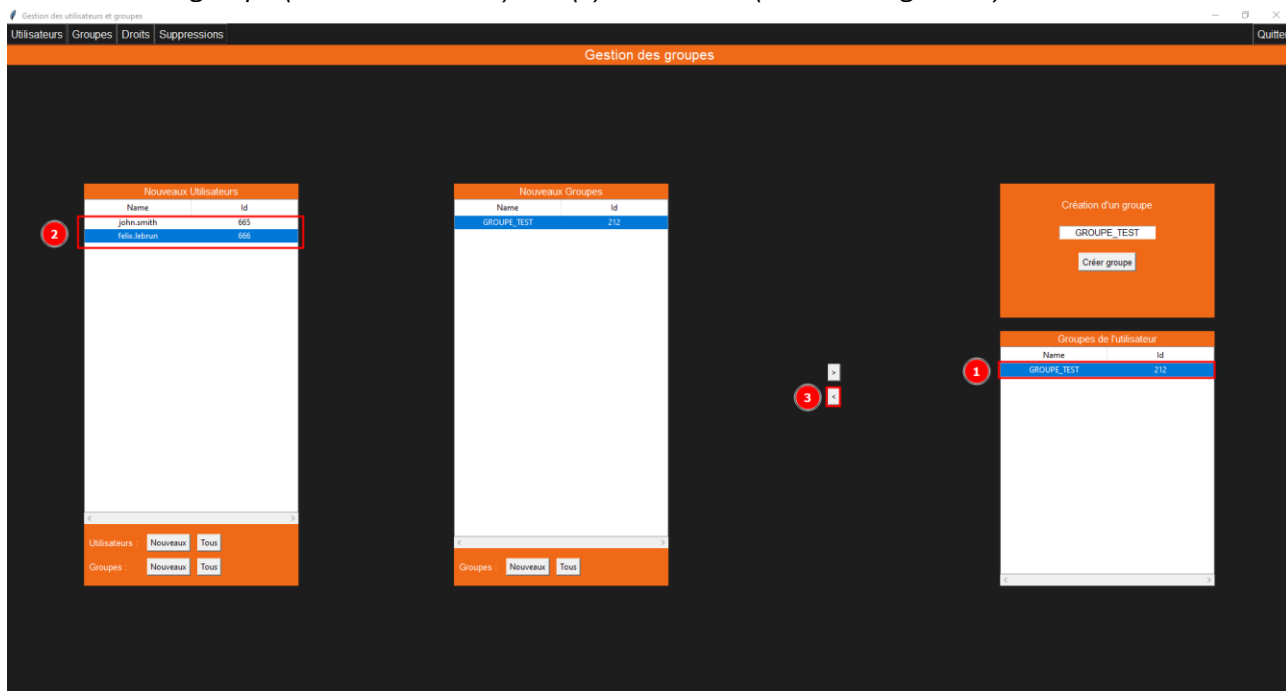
Gestion des utilisateurs et groupes

Utilisateurs Groupes Droits Suppressions

Quitter

Gestion des groupes

Nouveaux Utilisateurs

| Name | Id |
|---|---|
| john.smith | 665 |
| felix.lebrun | 666 |

2

Utilisateurs : Nouveaux Tous

Groupes : Nouveaux Tous

Nouveaux Groupes

| Name | Id |
|---|---|
| GROUPE_TEST | 212 |

Groupes : Nouveaux Tous

>

3 <

Création d'un groupe

GROUPE_TEST

Créer groupe

Groupes de l'utilisateur

| Name | Id |
|---|---|
| GROUPE_TEST | 212 |

1